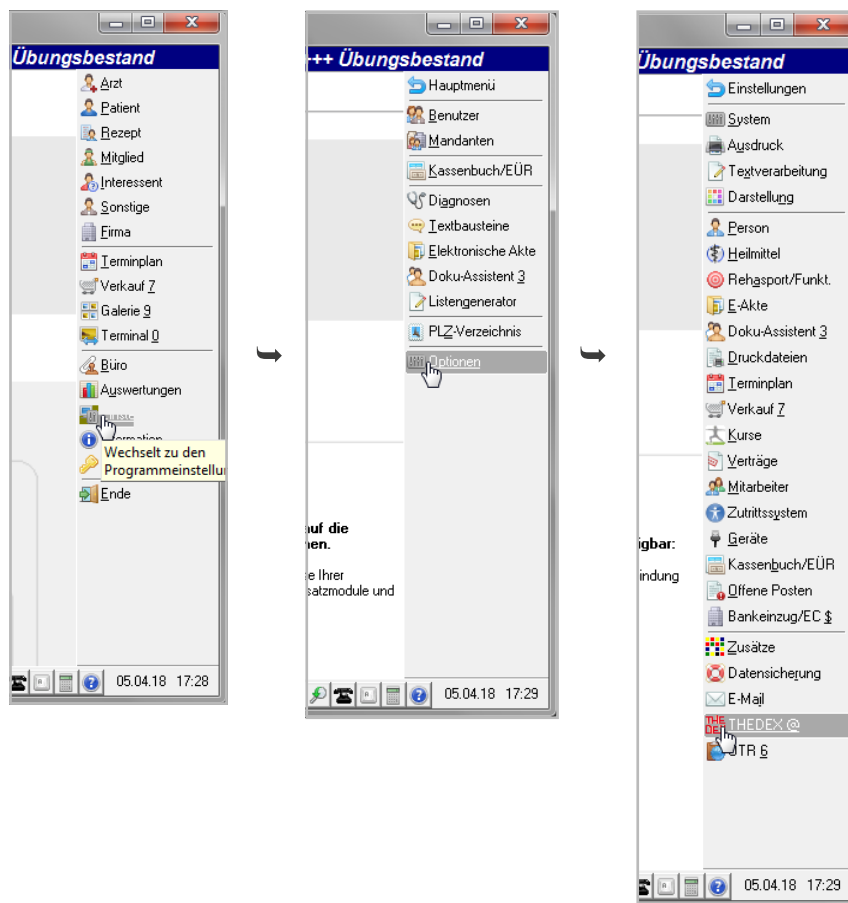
Übungsbestand

Arzt
Patient
Rezept
Mitglied
Interessent
Sonstige
Firma
Terminplan
Verkauf 7
Galerie 9
Terminal 0
Büro
Auswertungen
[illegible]
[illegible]rmation
Wechselt zu den Programmeinstellu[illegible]
Ende

05.04.18 17:28

++ Übungsbestand

Hauptmenü
Benutzer
Mandanten
Kassenbuch/EÜR
Diagnosen
Textbausteine
Elektronische Akte
Doku-Assistent 3
Listengenerator
PLZ-Verzeichnis
Optionen

uf die
hen.
e Ihrer
satzmodule und

05.04.18 17:29

Übungsbestand

Einstellungen
System
Ausdruck
Textverarbeitung
Darstellung
Person
Heilmittel
Rehasport/Funkt.
E-Akte
Doku-Assistent 3
Druckdateien
Terminplan
Verkauf 7
Kurse
Verträge
Mitarbeiter
Zutrittssystem
Geräte
Kassenbuch/EÜR
Offene Posten
Bankeinzug/EC $
Zusätze
Datensicherung
E-Mail
THEDEX @
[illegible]TR 6

igbar:
indung

05.04.18 17:29